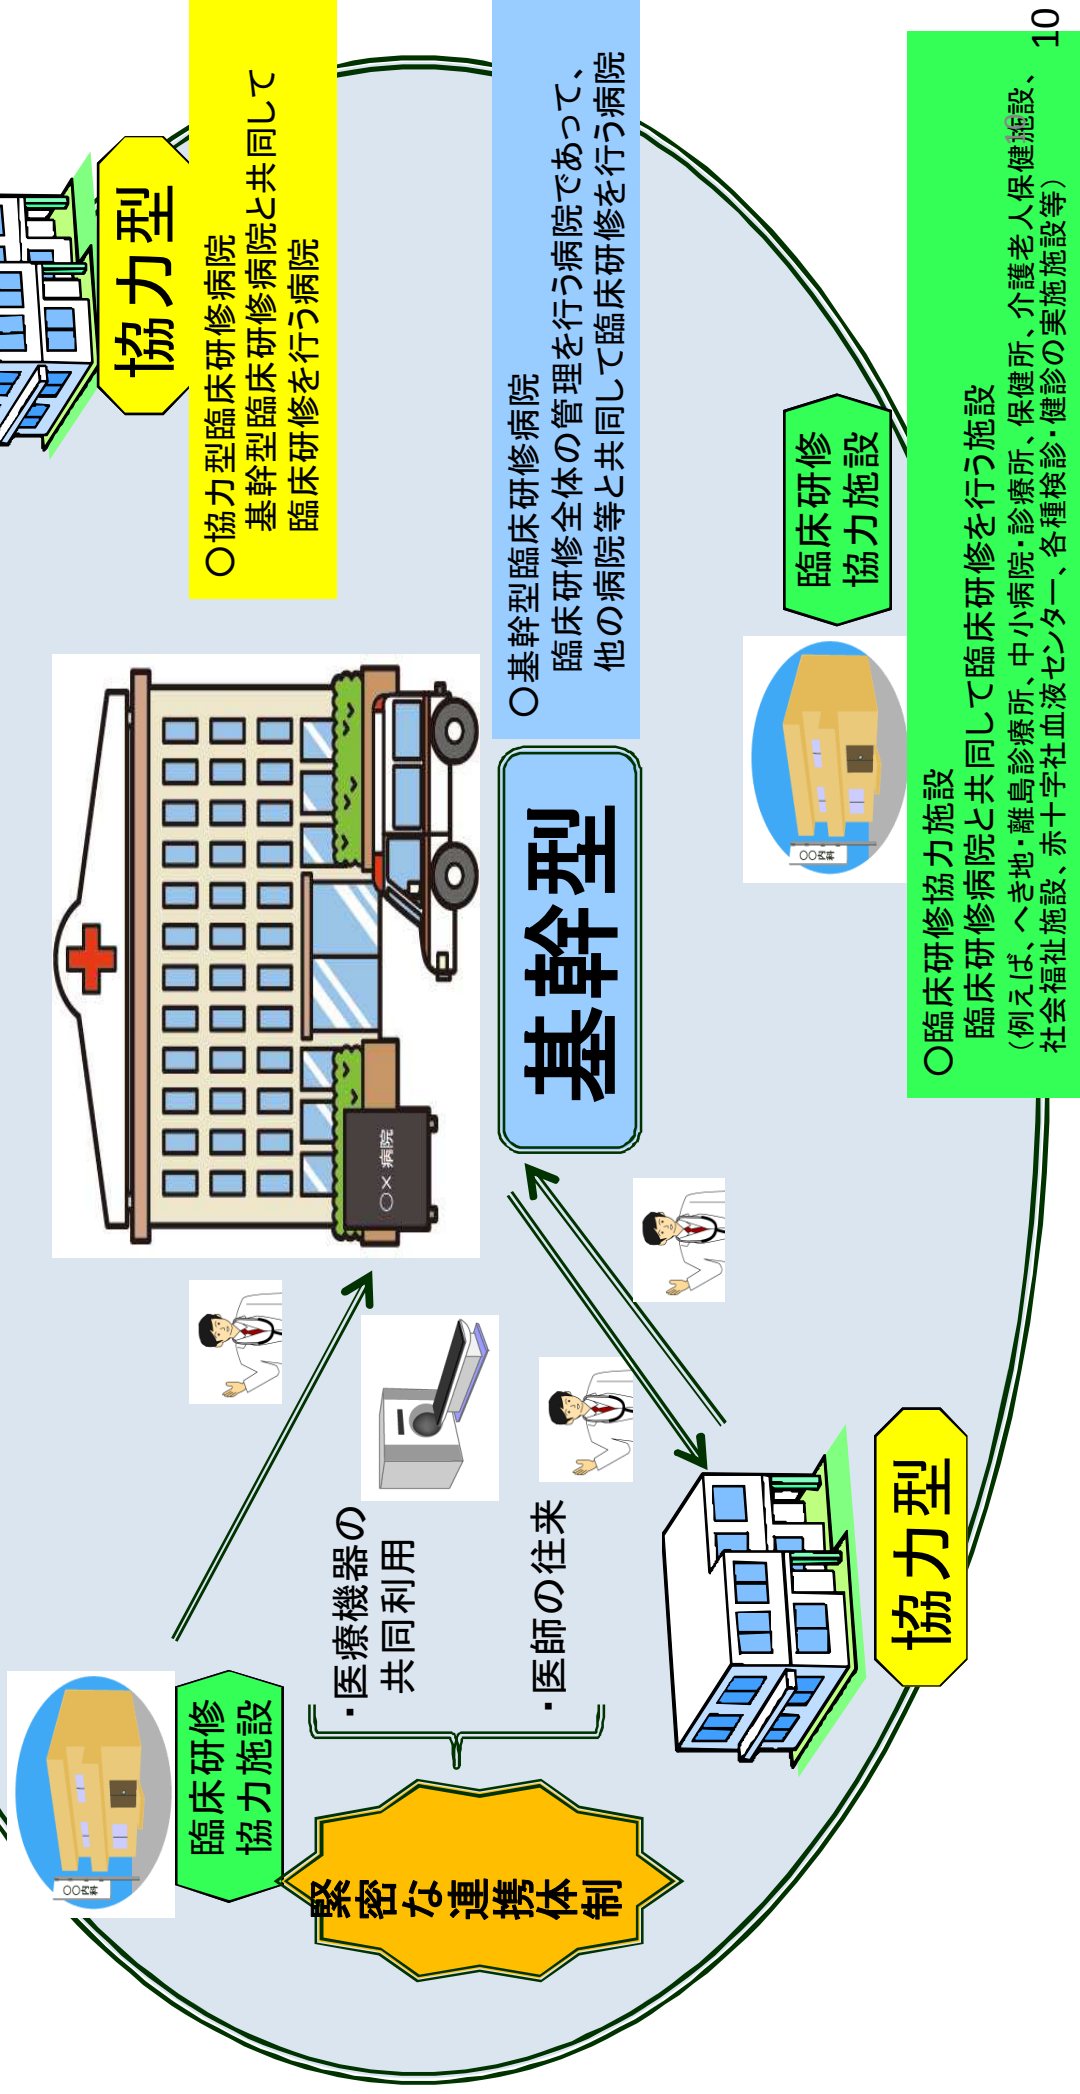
協力型

○協力型臨床研修病院
基幹型臨床研修病院と共同して臨床研修を行う病院

○基幹型臨床研修病院
臨床研修全体の管理を行う病院であって、他の病院等と共同して臨床研修を行う病院

基幹型

臨床研修協力施設

○臨床研修協力施設
臨床研修病院と共同して臨床研修を行う施設
（例えば、へき地・離島診療所、中小病院・診療所、保健所、介護老人保健施設、社会福祉施設、赤十字社血液センター、各種検診・健診の実施施設等）

10

○×病院

OO内科

協力型

・医療機器の共同利用

・医師の往来

臨床研修協力施設

OO内科

緊密な連携体制